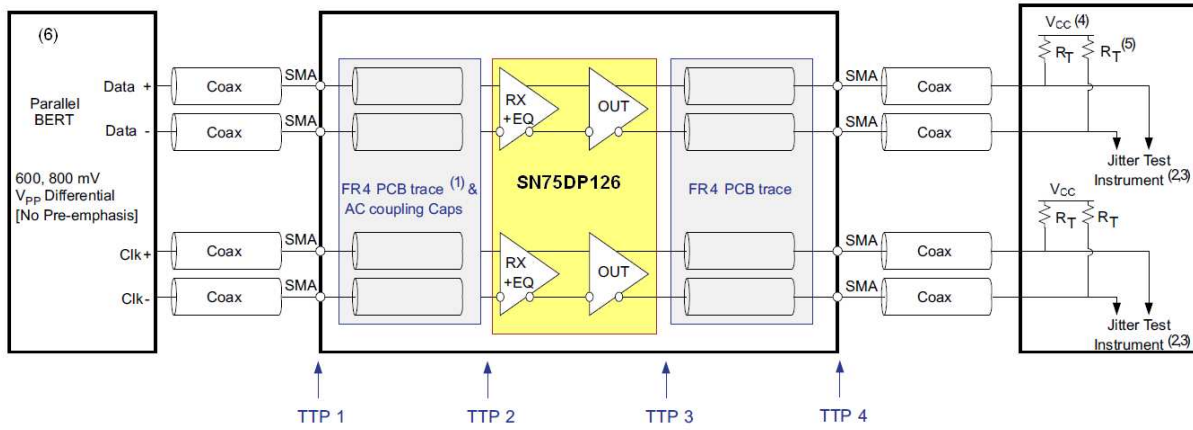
(6)

Parallel BERT

600, 800 mV $V_{PP}$ Differential [No Pre-emphasis]

Data +

Data -

Clk+

Clk-

Coax

Coax

Coax

Coax

SMA

SMA

SMA

SMA

FR4 PCB trace $^{(1)}$ & AC coupling Caps

RX +EQ

OUT

RX +EQ

OUT

SN75DP126

FR4 PCB trace

SMA

SMA

SMA

SMA

Coax

Coax

Coax

Coax

$V_{CC}$ (4)

$R_T$ $R_T^{(5)}$

Jitter Test Instrument (2,3)

$V_{CC}$

$R_T$ $R_T$

Jitter Test Instrument (2,3)

TTP 1

TTP 2

TTP 3

TTP 4